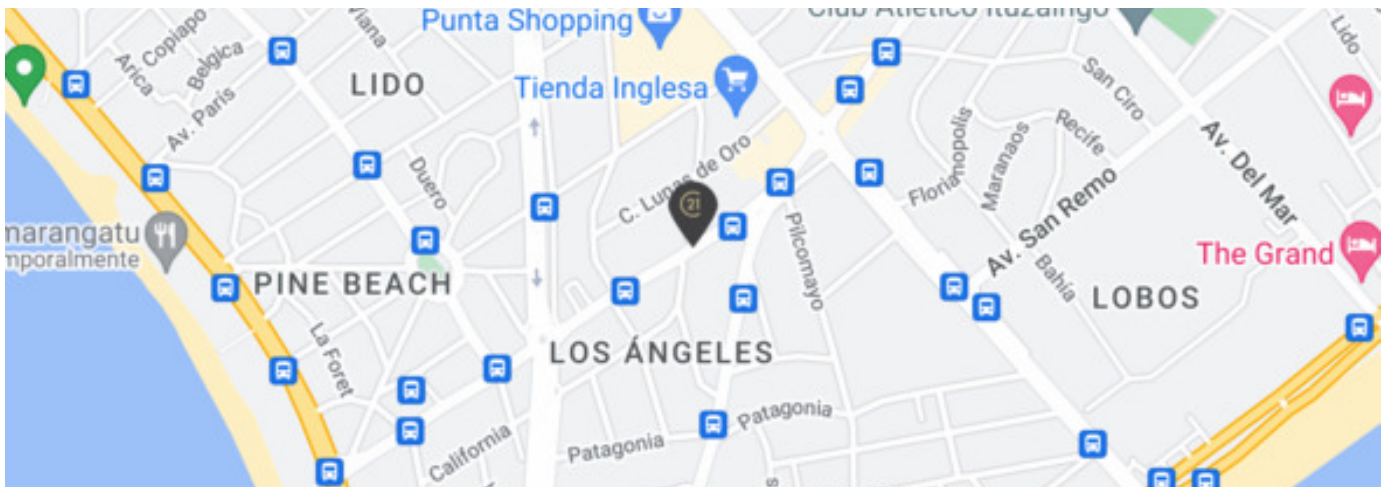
Punta Shopping
Club Atletico Ituzaingo
Copiapo
Viana
Lido
Arica
Belgica
LIDO
Tienda Inglesa
San Ciro
Av. Paris
Florianopolis
Maranaos
Recife
Av. Del Mar
Duero
C. Lunes de Oro
Av. San Remo
21
marangatu
mporalmente
PINE BEACH
Pilcomayo
Bahía
The Grand
LOBOS
La Foret
LOS ÁNGELES
Patagonia
Patagonia
California